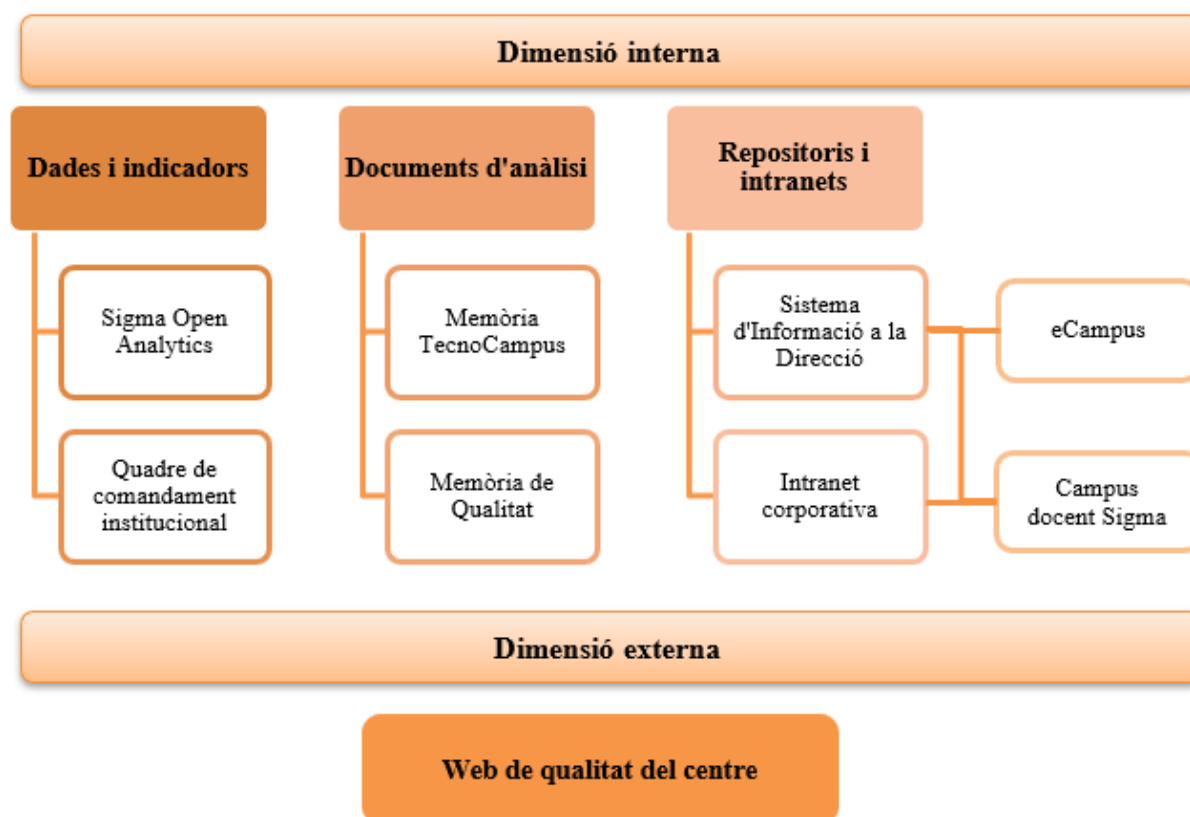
Dimensió interna

Dades i indicadors

Sigma Open Analytics

Quadre de comandament institucional

Documents d'anàlisi

Memòria TecnoCampus

Memòria de Qualitat

Repositoris i intranets

Sistema d'Informació a la Direcció

Intranet corporativa

eCampus

Campus docent Sigma

Dimensió externa

Web de qualitat del centre